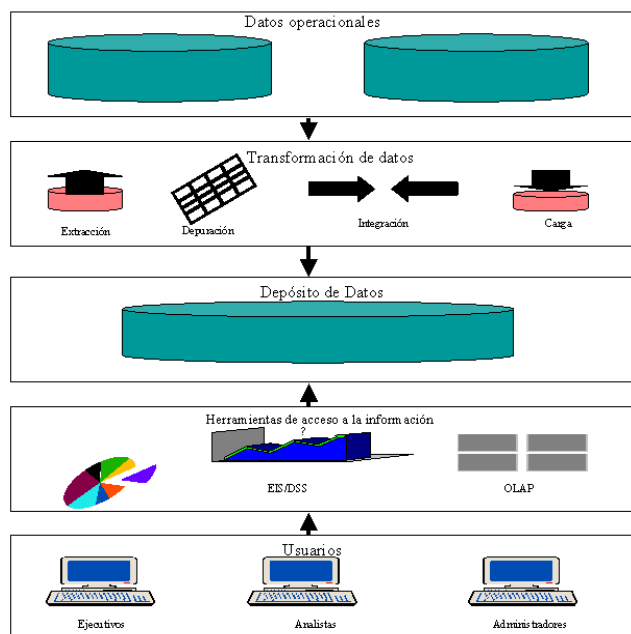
Datos operacionales

Transformación de datos

Extracción

Depuración

Integración

Carga

Depósito de Datos

Herramientas de acceso a la información

?

EIS/DSS

OLAP

Usuarios

Ejecutivos

Analistas

Administradores